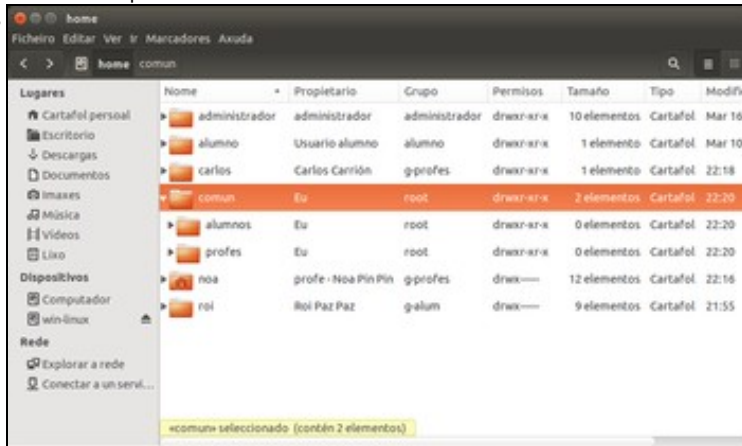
home

Ficheiro Editar Ver Ir Marcadores Axuda

home comun

Lugares
Cartafol persoal
Escritorio
Descargas
Documentos
Imaxes
Música
Vídeos
Lixo
Dispositivos
Computador
win-linux
Rede
Explorar a rede
Conectar a un servi...

| Nome | Propietario | Grupo | Permisos | Tamaño | Tipo | Modifi |
|---|---|---|---|---|---|---|
| administrador | administrador | administrador | drwxr-xr-x | 10 elementos | Cartafol | Mar 16 |
| alumno | Usuario alumno | alumno | drwxr-xr-x | 1 elemento | Cartafol | Mar 10 |
| carlos | Carlos Carrión | g-profes | drwxr-xr-x | 1 elemento | Cartafol | 22:18 |
| comun | Eu | root | drwxr-xr-x | 2 elementos | Cartafol | 22:20 |
| alumnos | Eu | root | drwxr-xr-x | 0 elementos | Cartafol | 22:20 |
| profes | Eu | root | drwxr-xr-x | 0 elementos | Cartafol | 22:20 |
| noa | profe - Noa Pin Pin | g-profes | drwx------ | 12 elementos | Cartafol | 22:16 |
| roi | Roi Paz Paz | g-alum | drwx------ | 9 elementos | Cartafol | 21:55 |

«comun» seleccionado (contén 2 elementos)